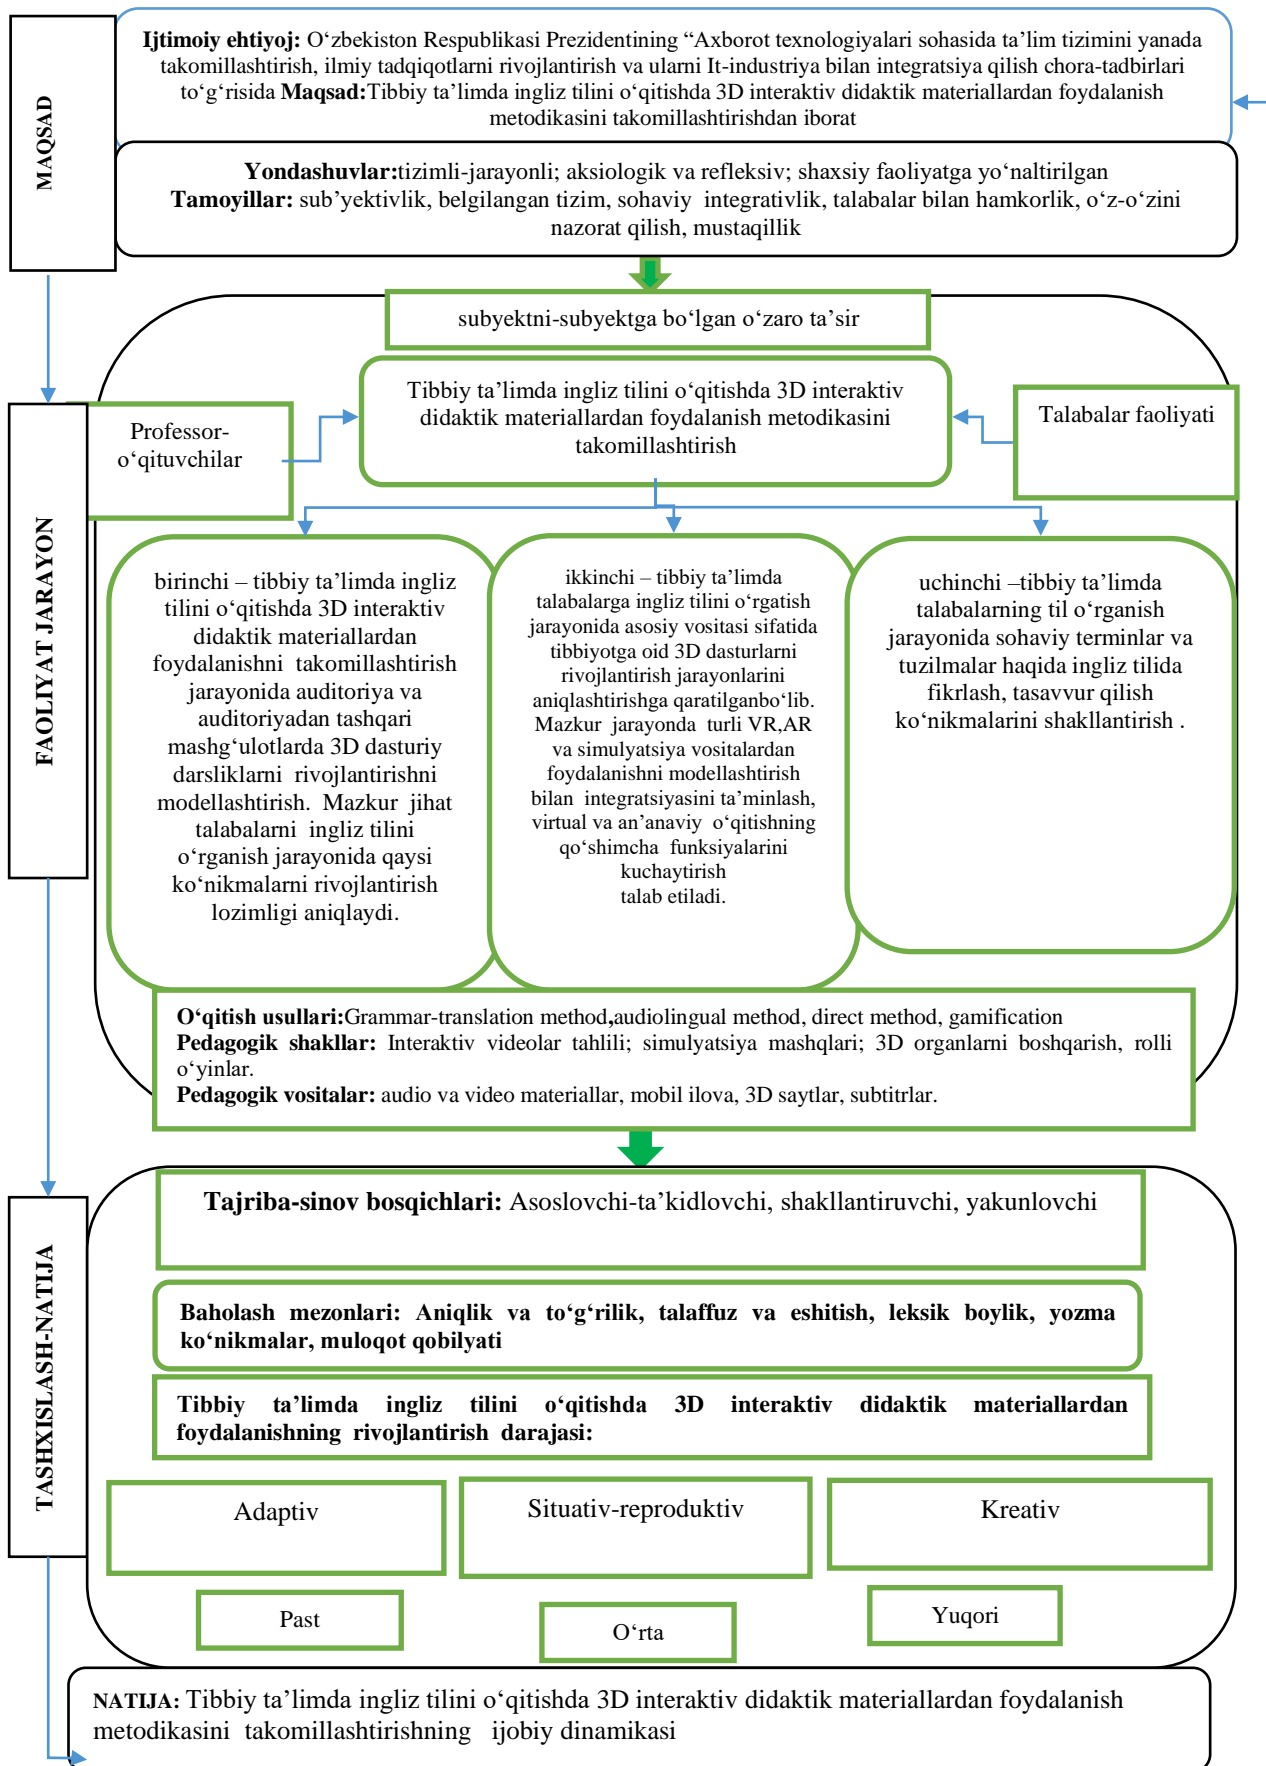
MAQSAD

**Ijtimoiy ehtiyoj:** O‘zbekiston Respublikasi Prezidentining “Axborot texnologiyalari sohasida ta’lim tizimini yanada takomillashtirish, ilmiy tadqiqotlarni rivojlantirish va ularni It-industriya bilan integratsiya qilish chora-tadbirlari to‘g‘risida **Maqsad:**Tibbiy ta’limda ingliz tilini o‘qitishda 3D interaktiv didaktik materiallardan foydalanish metodikasini takomillashtirishdan iborat

**Yondashuvlar:**tizimli-jarayonli; aksiologik va refleksiv; shaxsiy faoliyatga yo‘naltirilgan
**Tamoyillar:** sub’yektivlik, belgilangan tizim, sohaviy integrativlik, talabalar bilan hamkorlik, o‘z-o‘zini nazorat qilish, mustaqillik

FAOLIYAT JARAYON

subyektni-subyektga bo‘lgan o‘zaro ta’sir

Professor-o‘qituvchilar

Tibbiy ta’limda ingliz tilini o‘qitishda 3D interaktiv didaktik materiallardan foydalanish metodikasini takomillashtirish

Talabalar faoliyati

birinchi – tibbiy ta’limda ingliz tilini o‘qitishda 3D interaktiv didaktik materiallardan foydalanishni takomillashtirish jarayonida auditoriya va auditoriyadan tashqari mashg‘ulotlarda 3D dasturiy darsliklarni rivojlantirishni modellashtirish. Mazkur jihat talabalarni ingliz tilini o‘rganish jarayonida qaysi ko‘nikmalarni rivojlantirish lozimligi aniqlaydi.

ikkinchi – tibbiy ta’limda talabalarga ingliz tilini o‘rgatish jarayonida asosiy vositasi sifatida tibbiyotga oid 3D dasturlarni rivojlantirish jarayonlarini aniqlashtirishga qaratilganbo‘lib. Mazkur jarayonda turli VR,AR va simulyatsiya vositalardan foydalanishni modellashtirish bilan integratsiyasini ta’minlash, virtual va an’anaviy o‘qitishning qo‘shimcha funksiyalarini kuchaytirish talab etiladi.

uchinchi –tibbiy ta’limda talabalarning til o‘rganish jarayonida sohaviy terminlar va tuzilmalar haqida ingliz tilida fikrlash, tasavvur qilish ko‘nikmalarini shakllantirish .

**O‘qitish usullari:**Grammar-translation method,audiolingual method, direct method, gamification
**Pedagogik shakllar:** Interaktiv videolar tahlili; simulyatsiya mashqlari; 3D organlarni boshqarish, rolli o‘yinlar.
**Pedagogik vositalar:** audio va video materiallar, mobil ilova, 3D saytlar, subtitrlar.

TASHXISLASH-NATIJA

**Tajriba-sinov bosqichlari:** Asoslovchi-ta’kidlovchi, shakllantiruvchi, yakunlovchi

**Baholash mezonlari: Aniqlik va to‘g‘rilik, talaffuz va eshitish, leksik boylik, yozma ko‘nikmalar, muloqot qobilyati**

**Tibbiy ta’limda ingliz tilini o‘qitishda 3D interaktiv didaktik materiallardan foydalanishning rivojlantirish darajasi:**

Adaptiv

Situativ-reproduktiv

Kreativ

Past

O‘rta

Yuqori

**NATIJA:** Tibbiy ta’limda ingliz tilini o‘qitishda 3D interaktiv didaktik materiallardan foydalanish metodikasini takomillashtirishning ijobiy dinamikasi